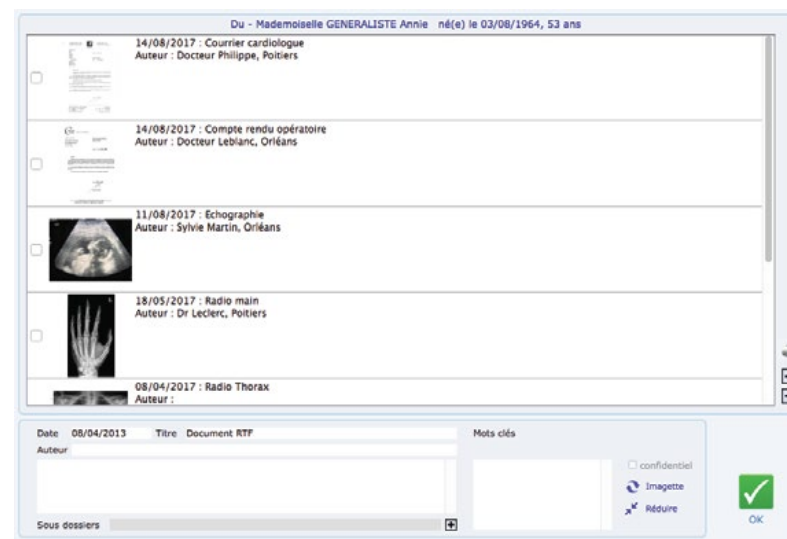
Du - Mademoiselle GENERALISTE Annie né(e) le 03/08/1964, 53 ans

14/08/2017 : Courrier cardiologue
Auteur : Docteur Philippe, Poitiers

14/08/2017 : Compte rendu opératoire
Auteur : Docteur Leblanc, Orléans

11/08/2017 : Echographie
Auteur : Sylvie Martin, Orléans

18/05/2017 : Radio main
Auteur : Dr Leclerc, Poitiers

08/04/2017 : Radio Thorax
Auteur :

Date 08/04/2013 Titre Document RTF
Auteur
Mots clés
confidentiel
Imagette
Réduire
Sous dossiers
OK